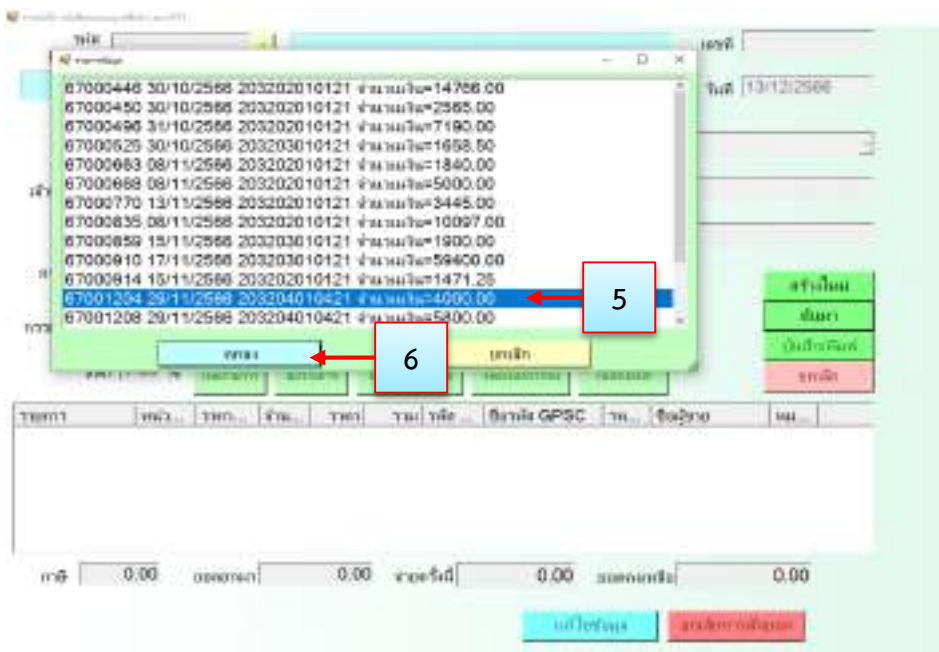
67000446 30/10/2566 203202010121 จำนวนเงิน=14766.00
67000450 30/10/2566 203202010121 จำนวนเงิน=2565.00
67000496 31/10/2566 203202010121 จำนวนเงิน=7190.00
67000525 30/10/2566 203203010121 จำนวนเงิน=1658.50
67000663 08/11/2566 203202010121 จำนวนเงิน=1840.00
67000668 08/11/2566 203202010121 จำนวนเงิน=5000.00
67000770 13/11/2566 203202010121 จำนวนเงิน=3445.00
67000835 08/11/2566 203202010121 จำนวนเงิน=10097.00
67000859 15/11/2566 203203010121 จำนวนเงิน=1900.00
67000910 17/11/2566 203203010121 จำนวนเงิน=59400.00
67000914 15/11/2566 203202010121 จำนวนเงิน=1471.25
67001204 29/11/2566 203204010421 จำนวนเงิน=4000.00
67001208 29/11/2566 203204010421 จำนวนเงิน=5800.00

5

ตกลง

6

ยกเลิก

เลขที่

วันที่ 13/12/2566

สร้างใหม่
ค้นหา
บันทึกพิมพ์
ยกเลิก

รายการ | หน่วย | ราคา | จำนวน | ราคา | รวม | รหัส | รีเวนิว GPSC | รห | ชื่อผู้ขาย | หม

ภาษี 0.00 ยอดยกมา 0.00 จ่ายครั้งนี้ 0.00 ยอดคงเหลือ 0.00

แก้ไขข้อมูล

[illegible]